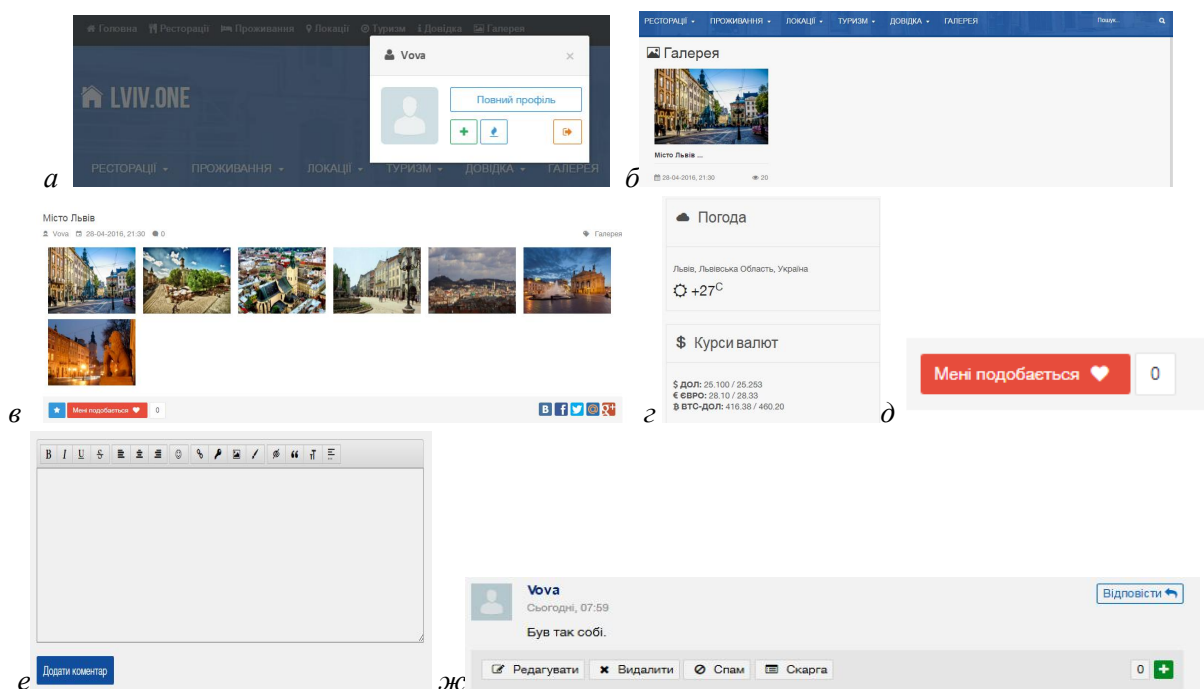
Головна Ресторації Проживання Локації Туризм Довідка Галерея

Vova

×

LVIV.ONE

Повний профіль

РЕСТОРАЦІЇ ПРОЖИВАННЯ ЛОКАЦІЇ ТУРИЗМ ДОВІДКА ГАЛЕРЕЯ

а

РЕСТОРАЦІЇ ПРОЖИВАННЯ ЛОКАЦІЇ ТУРИЗМ ДОВІДКА ГАЛЕРЕЯ Пошук...

Галерея

Місто Львів ...

28-04-2016, 21:30 20

б

Місто Львів

Vova 28-04-2016, 21:30 0

Галерея

Мені подобається 0

в

Погода

Львів, Львівська Область, Україна

+27$^C$

Курси валют

$ ДОЛ: 25.100 / 25.253
€ ЄВРО: 28.10 / 28.33
B BTC-ДОЛ: 416.38 / 460.20

г

Мені подобається 0

д

B I U S

Додати коментар

е

Vova
Сьогодні, 07:59

Відповісти

Був так собі.

Редагувати Видалити Спам Скарга

0 +

ж